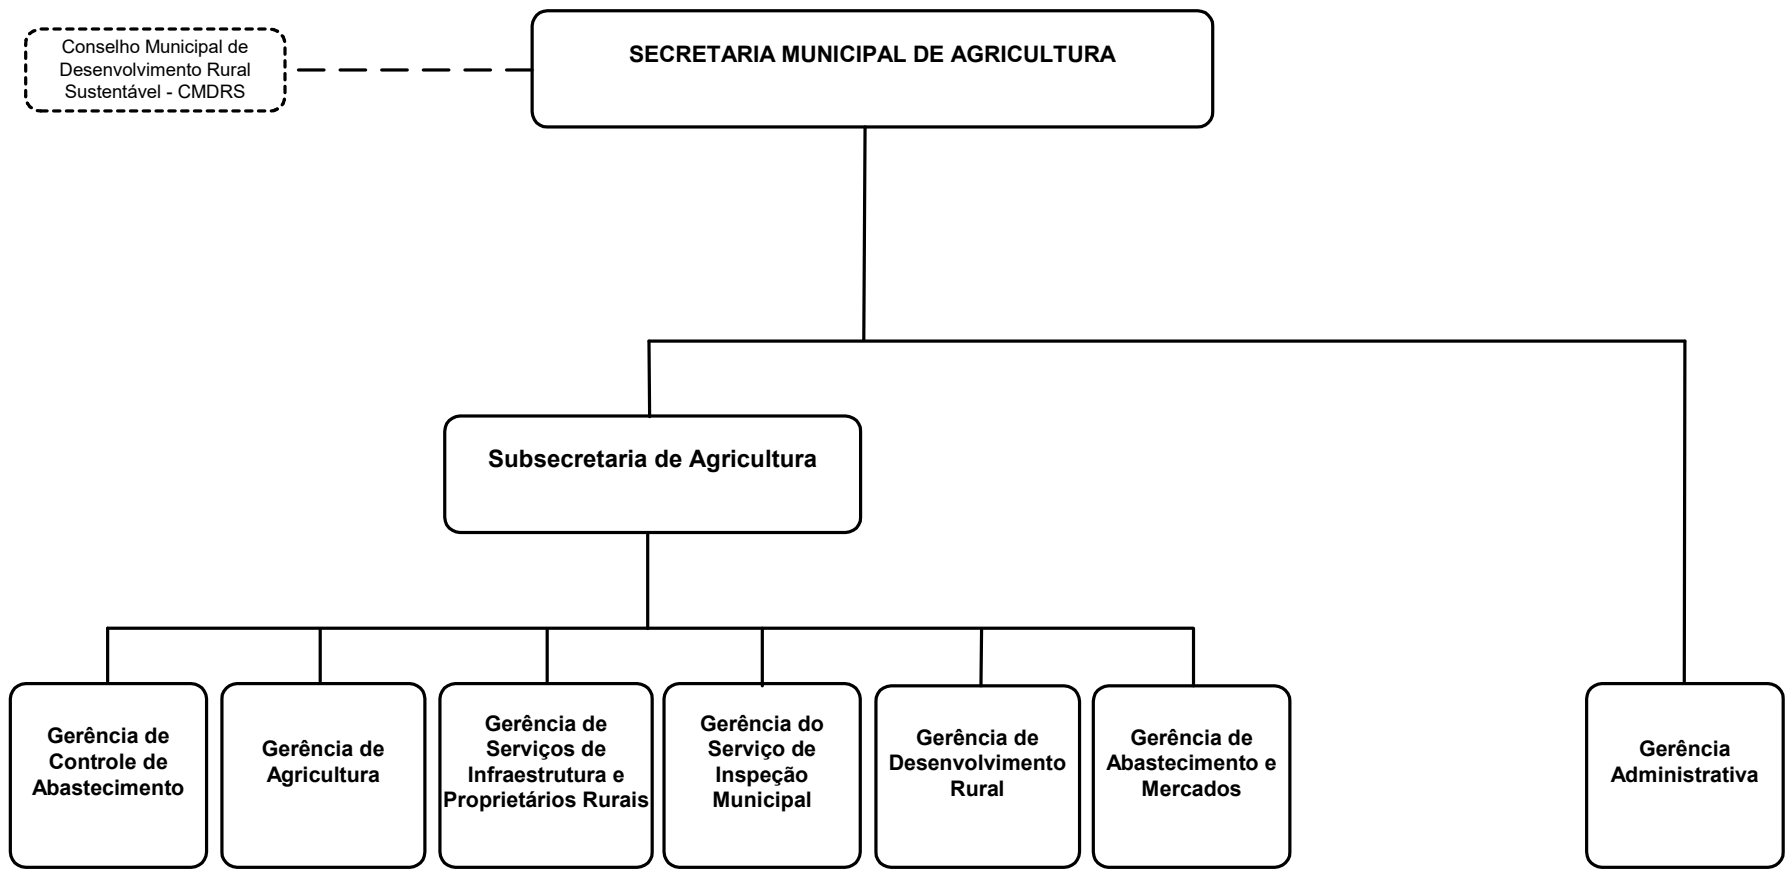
Conselho Municipal de Desenvolvimento Rural Sustentável - CMDRS

SECRETARIA MUNICIPAL DE AGRICULTURA

Subsecretaria de Agricultura

Gerência de Controle de Abastecimento

Gerência de Agricultura

Gerência de Serviços de Infraestrutura e Proprietários Rurais

Gerência do Serviço de Inspeção Municipal

Gerência de Desenvolvimento Rural

Gerência de Abastecimento e Mercados

Gerência Administrativa